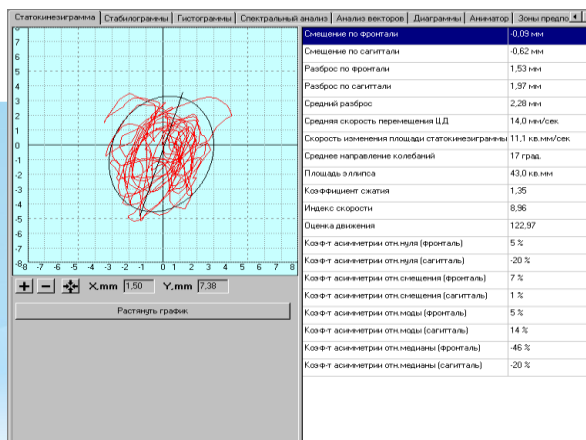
Статокинезиграмма | Стабилограммы | Гистограммы | Спектральный анализ | Анализ векторов | Диаграммы | Аниматор | Зоны предпо

7
6
5
4
3
2
1
0
-1
-2
-3
-4
-5
-6
-7
-8
-7 -6 -5 -4 -3 -2 -1 0 1 2 3 4 5 6 7 8

X.mm 1,50 Y.mm 7,38

Растянуть график

| | |
|---|---|
| Смещение по фронтали | -0,09 мм |
| Смещение по сагиттали | -0,62 мм |
| Разброс по фронтали | 1,53 мм |
| Разброс по сагиттали | 1,97 мм |
| Средний разброс | 2,28 мм |
| Средняя скорость перемещения Ц.Д | 14,0 мм/сек |
| Скорость изменения площади статокинезиграммы | 11,1 кв.мм/сек |
| Среднее направление колебаний | 17 град. |
| Площадь эллипса | 43,0 кв.мм |
| Коэффициент сжатия | 1,35 |
| Индекс скорости | 8,96 |
| Оценка движения | 122,97 |
| Коэф-т асимметрии отн.нуля (фронталь) | 5 % |
| Коэф-т асимметрии отн.нуля (сагитталь) | -20 % |
| Коэф-т асимметрии отн.смещения (фронталь) | 7 % |
| Коэф-т асимметрии отн.смещения (сагитталь) | 1 % |
| Коэф-т асимметрии отн.моды (фронталь) | 5 % |
| Коэф-т асимметрии отн.моды (сагитталь) | 14 % |
| Коэф-т асимметрии отн.медианы (фронталь) | -46 % |
| Коэф-т асимметрии отн.медианы (сагитталь) | -20 % |